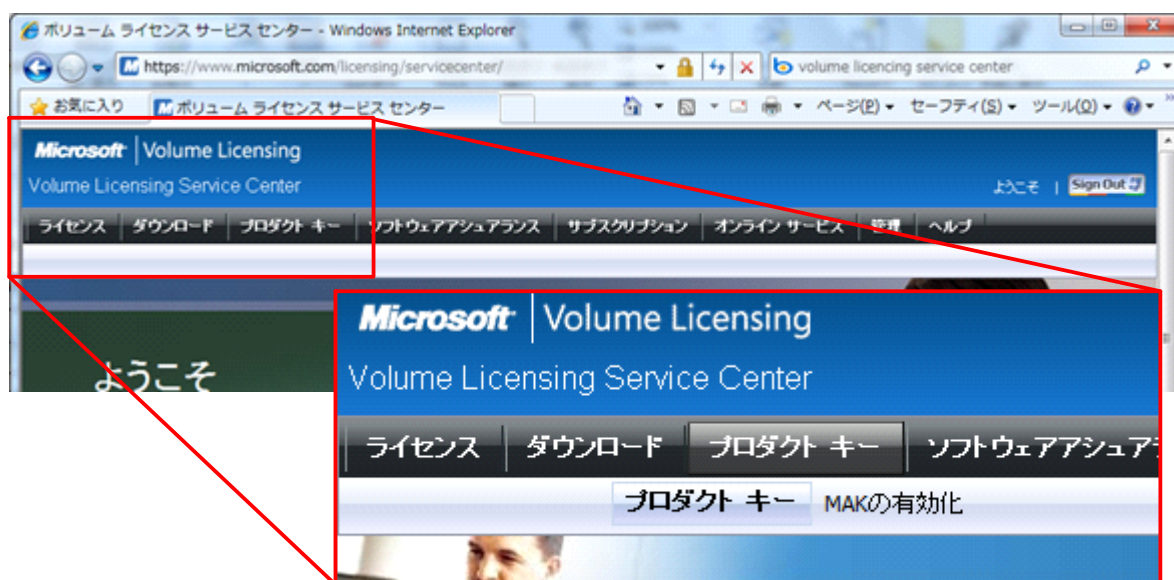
ボリューム ライセンス サービス センター - Windows Internet Explorer

https://www.microsoft.com/licensing/servicecenter/

volume licencing service center

お気に入り

ボリューム ライセンス サービス センター

ページ(P) セーフティ(S) ツール(O)

Microsoft | Volume Licensing

Volume Licensing Service Center

ようこそ | Sign Out

ライセンス | ダウンロード | プロダクト キー | ソフトウェアアシュアランス | サブスクリプション | オンライン サービス | 管理 | ヘルプ

ようこそ

Microsoft | Volume Licensing

Volume Licensing Service Center

ライセンス | ダウンロード | プロダクト キー | ソフトウェアアシュア

プロダクト キー MAKの有効化